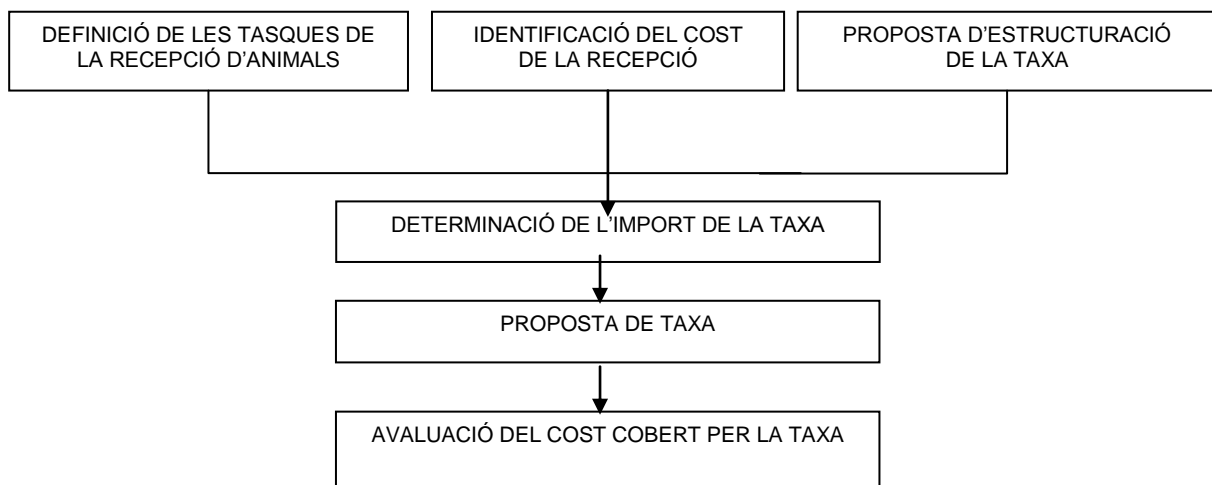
DEFINICIÓ DE LES TASQUES DE LA RECEPCIÓ D'ANIMALS

IDENTIFICACIÓ DEL COST DE LA RECEPCIÓ

PROPOSTA D'ESTRUCTURACIÓ DE LA TAXA

DETERMINACIÓ DE L'IMPORT DE LA TAXA

PROPOSTA DE TAXA

AVALUACIÓ DEL COST COBERT PER LA TAXA